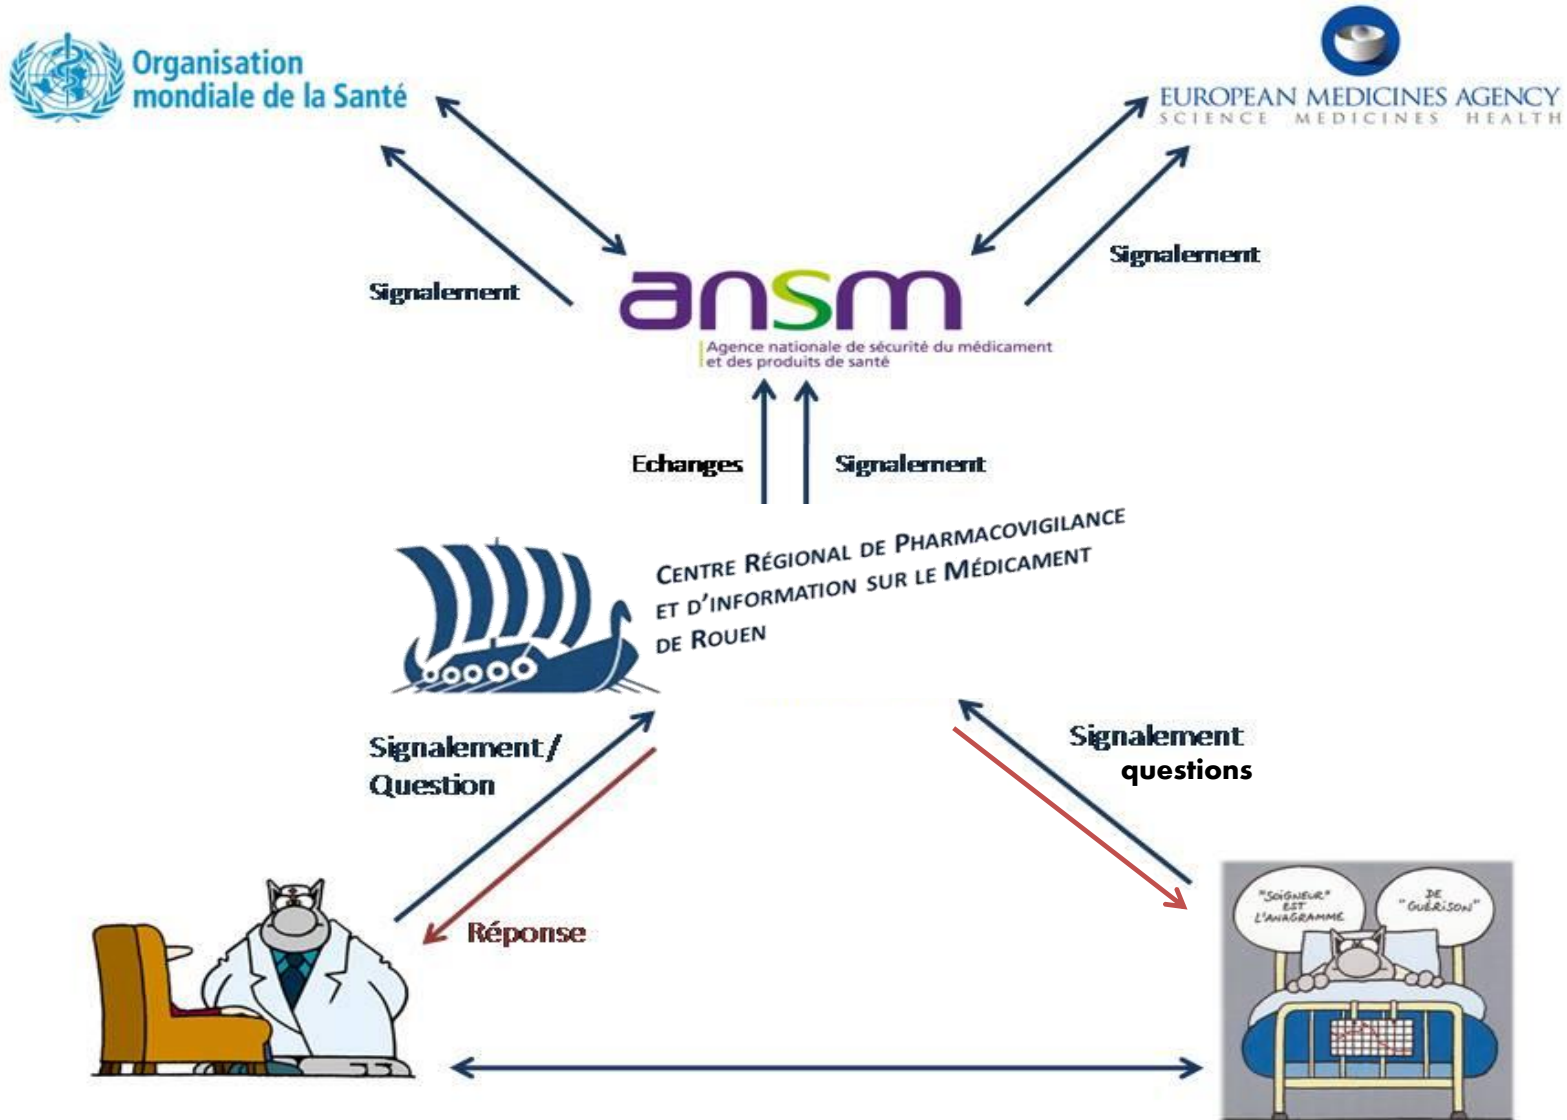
Organisation mondiale de la Santé

EUROPEAN MEDICINES AGENCY
SCIENCE MEDICINES HEALTH

Signalement

Signalement

ansm
Agence nationale de sécurité du médicament et des produits de santé

Echanges

Signalement

CENTRE RÉGIONAL DE PHARMACOVIGILANCE ET D'INFORMATION SUR LE MÉDICAMENT DE ROUEN

Signalement/ Question

Signalement questions

Réponse

"SOIGNEUR" EST L'ANAGRAMME

DE "GUÉRISON"